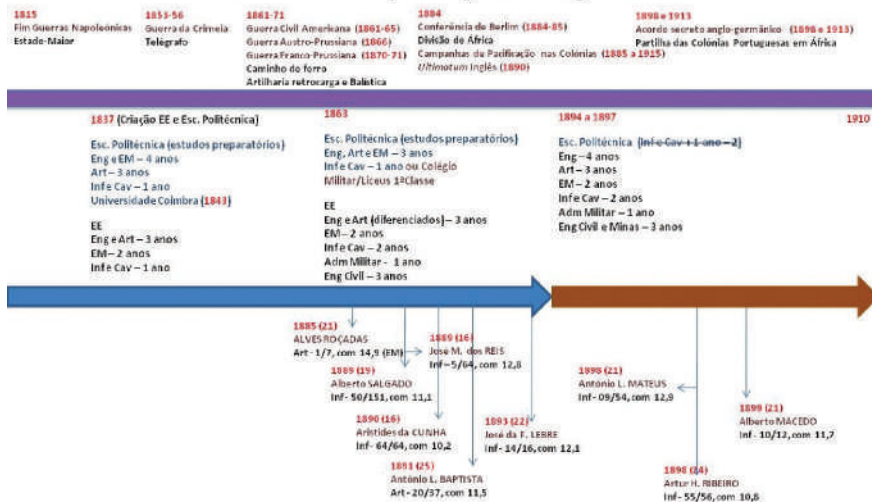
1815
Fim Guerras Napoleónicas
Estado-Maior

1853-56
Guerra da Crimeia
Telégrafo

1861-71
Guerra Civil Americana (1861-65)
Guerra Austro-Prussiana (1866)
Guerra Franco-Prussiana (1870-71)
Caminho de ferro
Artilharia retrocarga e Balística

1884
Conferência de Berlim (1884-85)
Divisão de África
Campanhas de Pacificação nas Colónias (1885 a 1915)
Ultimatum Inglês (1890)

1898 e 1913
Acordo secreto anglo-germânico (1898 e 1913)
Partilha das Colónias Portuguesas em África

1837 (Criação EE e Esc. Politécnica)

Esc. Politécnica (estudos preparatórios)
Eng e EM – 4 anos
Art – 3 anos
Inf e Cav – 1 ano
Universidade Coimbra (1843)

EE
Eng e Art – 3 anos
EM – 2 anos
Inf e Cav – 1 ano

1863

Esc. Politécnica (estudos preparatórios)
Eng, Art e EM – 3 anos
Inf e Cav – 1 ano ou Colégio Militar/Liceus 1ª Classe

EE
Eng e Art (diferenciados) – 3 anos
EM – 2 anos
Inf e Cav – 2 anos
Adm Militar – 1 ano
Eng Civil – 3 anos

1894 a 1897

Esc. Politécnica (Inf e Cav + 1 ano – 2)
Eng – 4 anos
Art – 3 anos
EM – 2 anos
Inf e Cav – 2 anos
Adm Militar – 1 ano
Eng Civil e Minas – 3 anos

1910

1885 (21)
ALVES ROÇADAS
Art - 1/7, com 14,9 (EM)

1889 (16)
José M. dos REIS
Inf - 5/64, com 12,8

1889 (19)
Alberto SALGADO
Inf - 50/151, com 11,1

1890 (16)
Aristides da CUNHA
Inf - 64/64, com 10,2

1893 (22)
José da F. LEBRE
Inf - 14/16, com 12,1

1891 (25)
António L. BAPTISTA
Art - 20/37, com 11,5

1898 (21)
António L. MATEUS
Inf - 09/54, com 12,9

1899 (21)
Alberto MACEDO
Inf - 10/12, com 11,7

1898 (24)
Artur H. RIBEIRO
Inf - 55/56, com 10,8